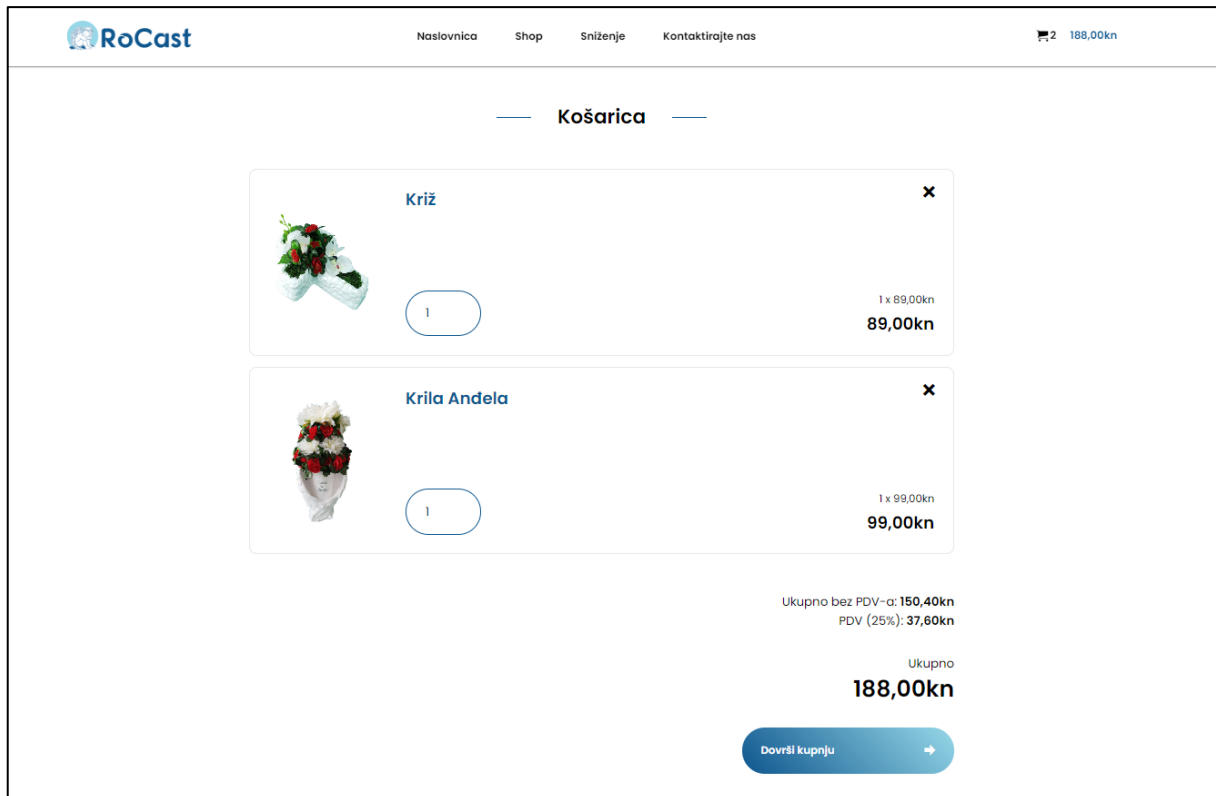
RoCast

Naslovnica Shop Sniženje Kontaktirajte nas

2 188,00kn

Košarica

Križ

1

1 x 89,00kn
89,00kn

Krila Anđela

1

1 x 99,00kn
99,00kn

Ukupno bez PDV-a: **150,40kn**
PDV (25%): **37,60kn**

Ukupno
188,00kn

Dovrši kupnju